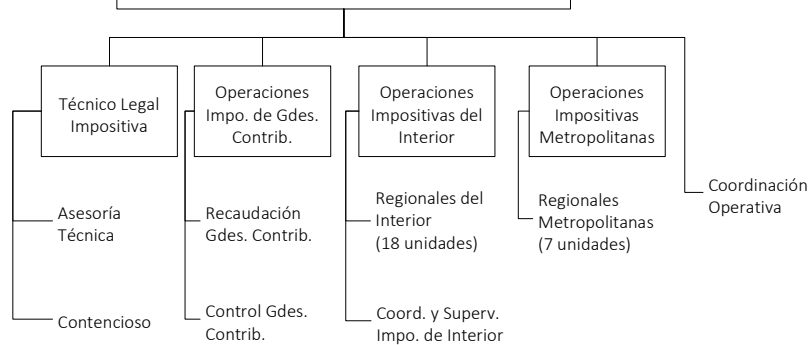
Técnico Legal Impositiva

Asesoría Técnica

Contencioso

Operaciones Impo. de Gdes. Contrib.

Recaudación Gdes. Contrib.

Control Gdes. Contrib.

Operaciones Impositivas del Interior

Regionales del Interior (18 unidades)

Coord. y Superv. Impo. de Interior

Operaciones Impositivas Metropolitanas

Regionales Metropolitanas (7 unidades)

Coordinación Operativa